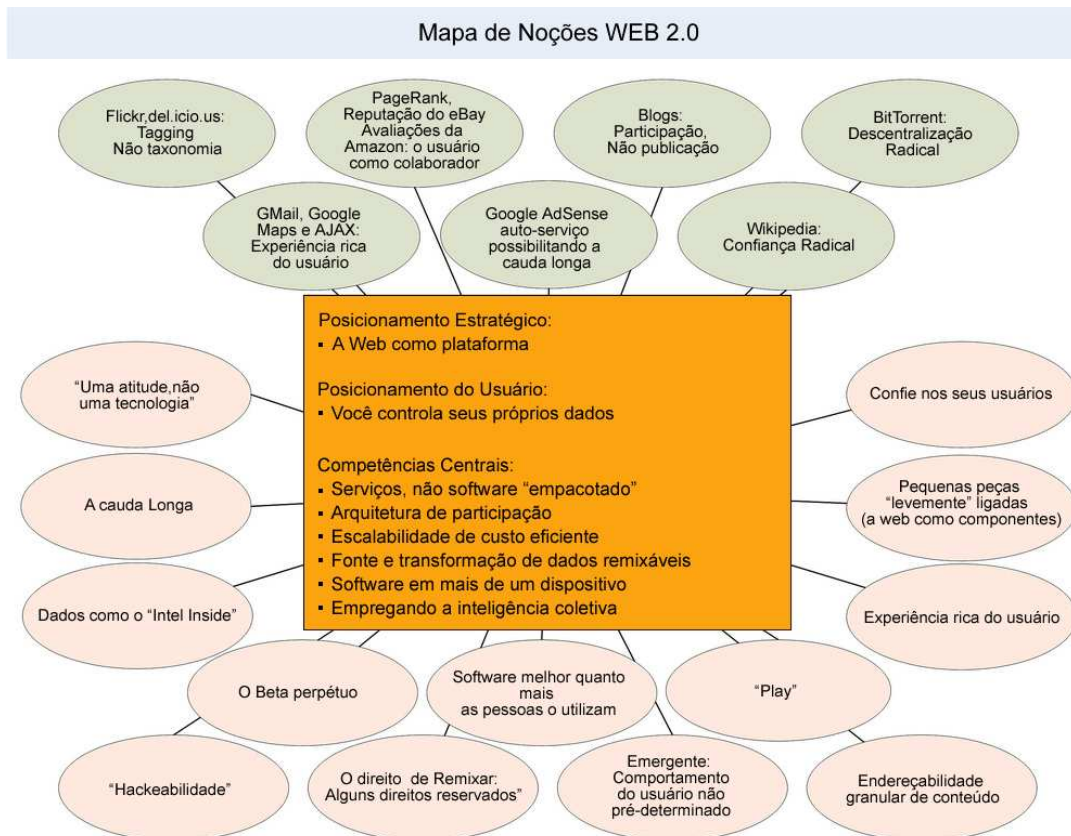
Mapa de Noções WEB 2.0

Flickr,del.icio.us: Tagging Não taxonomia

PageRank, Reputação do eBay Avaliações da Amazon: o usuário como colaborador

Blogs: Participação, Não publicação

BitTorrent: Descentralização Radical

GMail, Google Maps e AJAX: Experiência rica do usuário

Google AdSense auto-serviço possibilitando a cauda longa

Wikipedia: Confiança Radical

Posicionamento Estratégico:
▪ A Web como plataforma

Posicionamento do Usuário:
▪ Você controla seus próprios dados

Competências Centrais:
▪ Serviços, não software "empacotado"
▪ Arquitetura de participação
▪ Escalabilidade de custo eficiente
▪ Fonte e transformação de dados remixáveis
▪ Software em mais de um dispositivo
▪ Empregando a inteligência coletiva

"Uma atitude,não uma tecnologia"

A cauda Longa

Dados como o "Intel Inside"

Confie nos seus usuários

Pequenas peças "levemente" ligadas (a web como componentes)

Experiência rica do usuário

O Beta perpétuo

Software melhor quanto mais as pessoas o utilizam

"Play"

"Hackeabilidade"

O direito de Remixar: Alguns direitos reservados"

Emergente: Comportamento do usuário não pré-determinado

Endereçabilidade granular de conteúdo